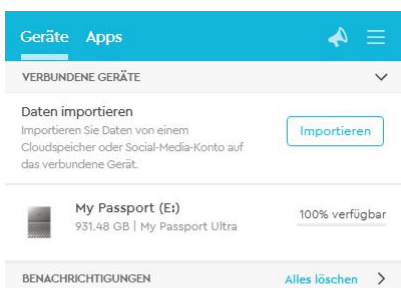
Geräte Apps

VERBUNDENE GERÄTE

Daten importieren
Importieren Sie Daten von einem Cloudspeicher oder Social-Media-Konto auf das verbundene Gerät.

Importieren

My Passport (E:)
931.48 GB | My Passport Ultra

100% verfügbar

BENACHRICHTIGUNGEN

Alles löschen